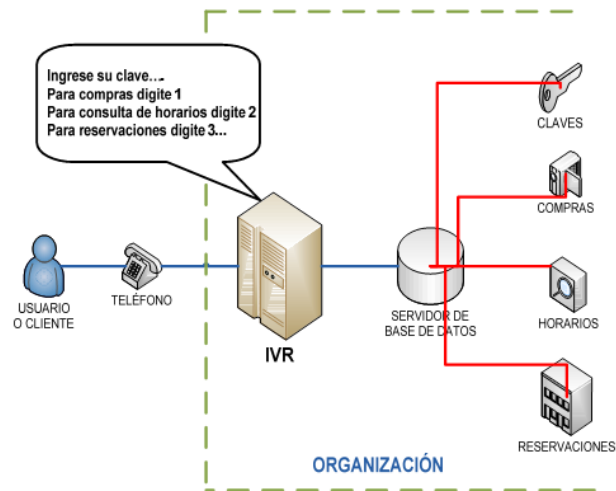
Ingrese su clave…..
Para compras digite 1
Para consulta de horarios digite 2
Para reservaciones digite 3…

CLAVES

COMPRAS

USUARIO O CLIENTE

TELÉFONO

SERVIDOR DE BASE DE DATOS

HORARIOS

IVR

RESERVACIONES

ORGANIZACIÓN